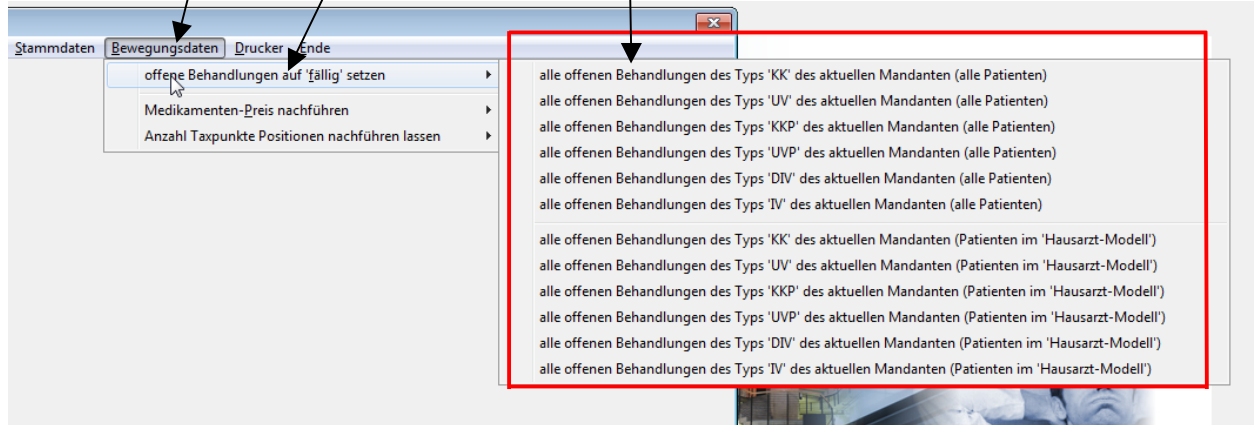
Stammdaten Bewegungsdaten Drucker Ende

offene Behandlungen auf 'fällig' setzen
Medikamenten-Preis nachführen
Anzahl Taxpunkte Positionen nachführen lassen

alle offenen Behandlungen des Typs 'KK' des aktuellen Mandanten (alle Patienten)
alle offenen Behandlungen des Typs 'UV' des aktuellen Mandanten (alle Patienten)
alle offenen Behandlungen des Typs 'KKP' des aktuellen Mandanten (alle Patienten)
alle offenen Behandlungen des Typs 'UVP' des aktuellen Mandanten (alle Patienten)
alle offenen Behandlungen des Typs 'DIV' des aktuellen Mandanten (alle Patienten)
alle offenen Behandlungen des Typs 'IV' des aktuellen Mandanten (alle Patienten)

alle offenen Behandlungen des Typs 'KK' des aktuellen Mandanten (Patienten im 'Hausarzt-Modell')
alle offenen Behandlungen des Typs 'UV' des aktuellen Mandanten (Patienten im 'Hausarzt-Modell')
alle offenen Behandlungen des Typs 'KKP' des aktuellen Mandanten (Patienten im 'Hausarzt-Modell')
alle offenen Behandlungen des Typs 'UVP' des aktuellen Mandanten (Patienten im 'Hausarzt-Modell')
alle offenen Behandlungen des Typs 'DIV' des aktuellen Mandanten (Patienten im 'Hausarzt-Modell')
alle offenen Behandlungen des Typs 'IV' des aktuellen Mandanten (Patienten im 'Hausarzt-Modell')